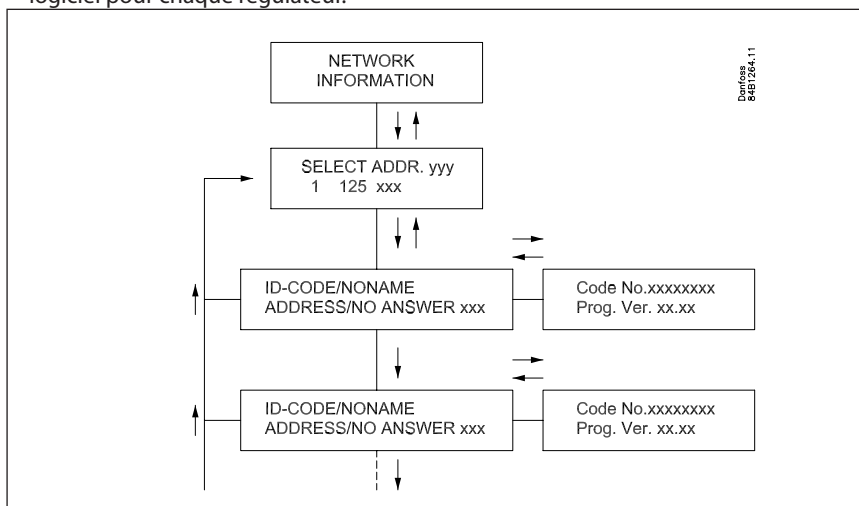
logiciel pour chaque régulateur.

NETWORK INFORMATION

Danfoss 84B1264.11

SELECT ADDR. yyy
1 125 xxx

ID-CODE/NONAME
ADDRESS/NO ANSWER xxx

Code No.xxxxxxxx
Prog. Ver. xx.xx

ID-CODE/NONAME
ADDRESS/NO ANSWER xxx

Code No.xxxxxxxx
Prog. Ver. xx.xx